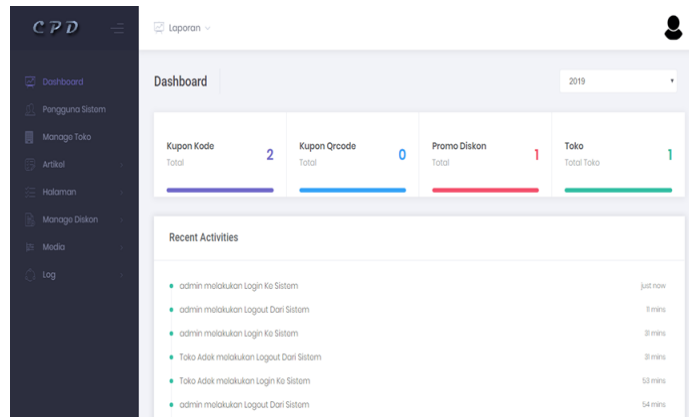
CPD

Laporan

Dashboard
Pengguna Sistem
Manage Toko
Artikel
Halaman
Manage Diskon
Media
Log

Dashboard

2019

| Kupon Kode | Kupon Qrcode | Promo Diskon | Toko |
|---|---|---|---|
| Total 2 | Total 0 | Total 1 | Total Toko 1 |

Recent Activities

admin melakukan Login Ke Sistem just now
admin melakukan Logout Dari Sistem 11 mins
admin melakukan Login Ke Sistem 31 mins
Toko Adek melakukan Logout Dari Sistem 31 mins
Toko Adek melakukan Login Ke Sistem 53 mins
admin melakukan Logout Dari Sistem 54 mins